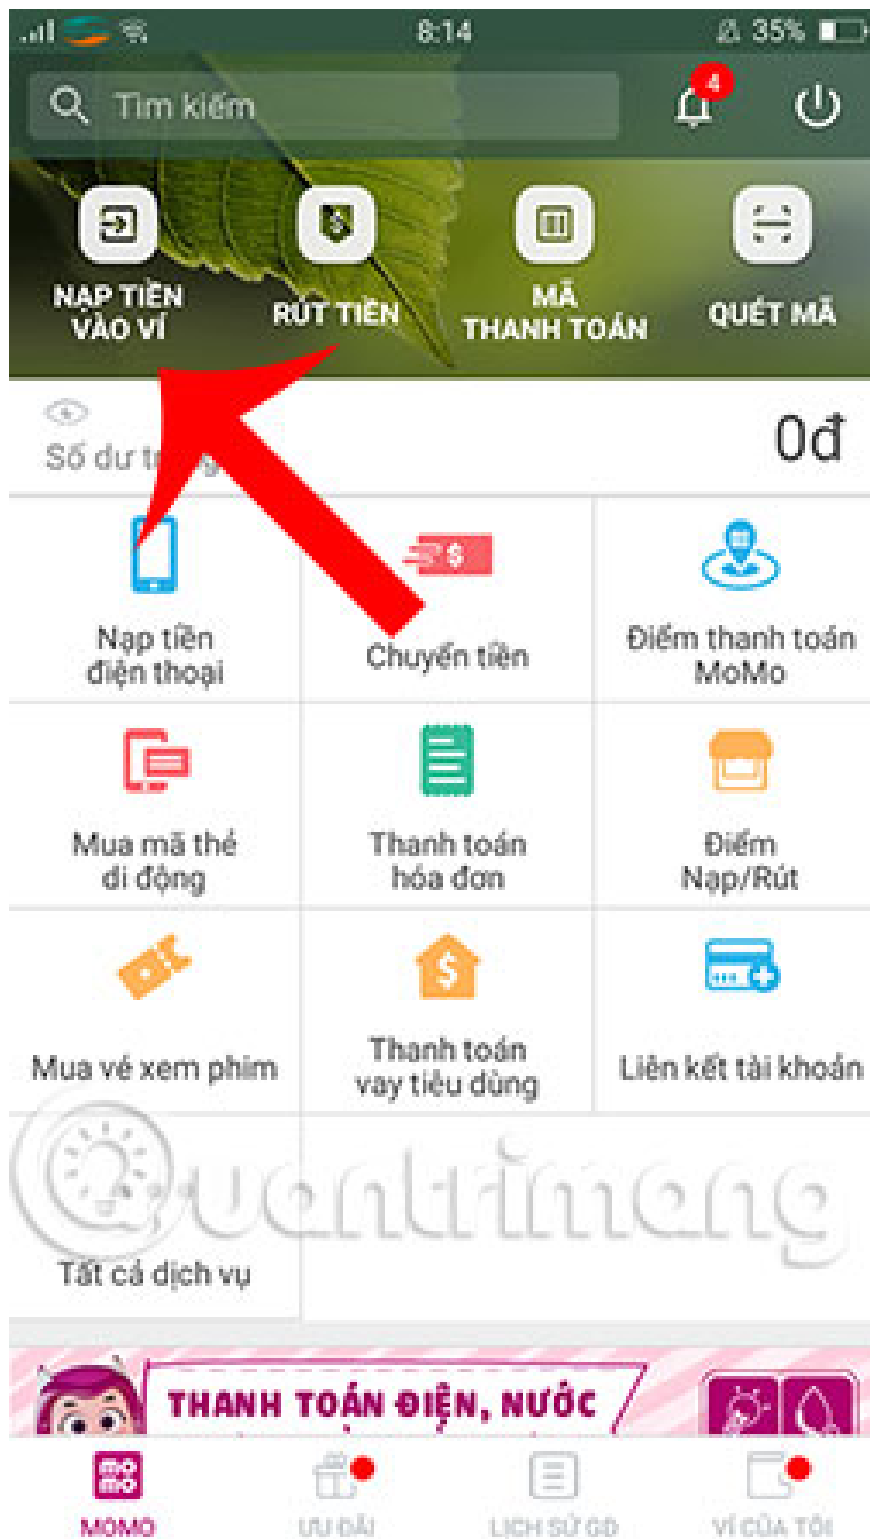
8:14 35%

Tìm kiếm

4

NẠP TIỀN VÀO VÍ

RÚT TIỀN

MÃ THANH TOÁN

QUÉT MÃ

Số dư t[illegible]

0đ

Nạp tiền điện thoại

Chuyển tiền

Điểm thanh toán MoMo

Mua mã thẻ di động

Thanh toán hóa đơn

Điểm Nạp/Rút

Mua vé xem phim

Thanh toán vay tiêu dùng

Liên kết tài khoản

Tất cả dịch vụ

Quantrimang

THANH TOÁN ĐIỆN, NƯỚC

mo mo

MOMO

ƯU ĐÃI

LỊCH SỬ GD

VÍ CỦA TÔI